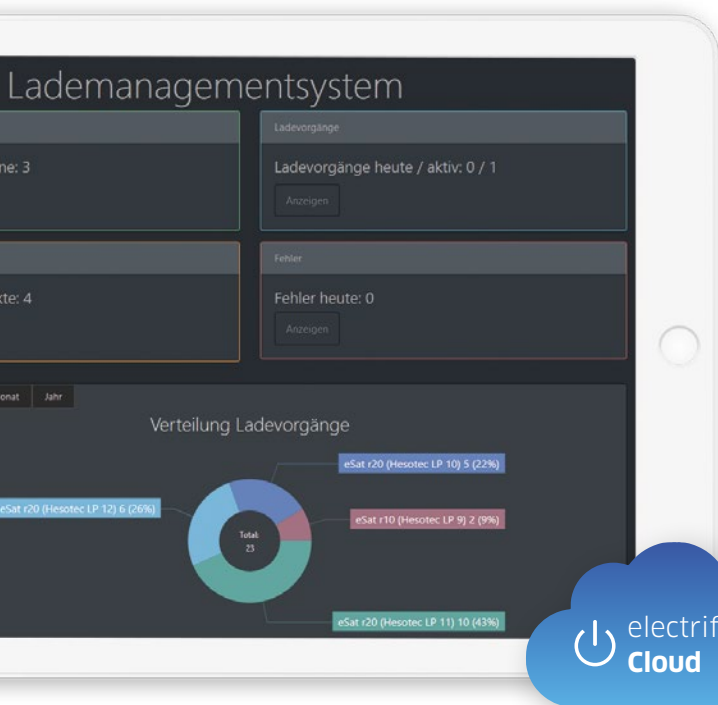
Lademanagementsystem

me: 3

Ladevorgänge

Ladevorgänge heute / aktiv: 0 / 1

Anzeigen

kte: 4

Fehler

Fehler heute: 0

Anzeigen

onat Jahr

Verteilung Ladevorgänge

eSat r20 (Hesotec LP 10) 5 (22%)

eSat r20 (Hesotec LP 12) 6 (26%)

eSat r10 (Hesotec LP 9) 2 (9%)

Total:
23

eSat r20 (Hesotec LP 11) 10 (43%)

electrif
Cloud